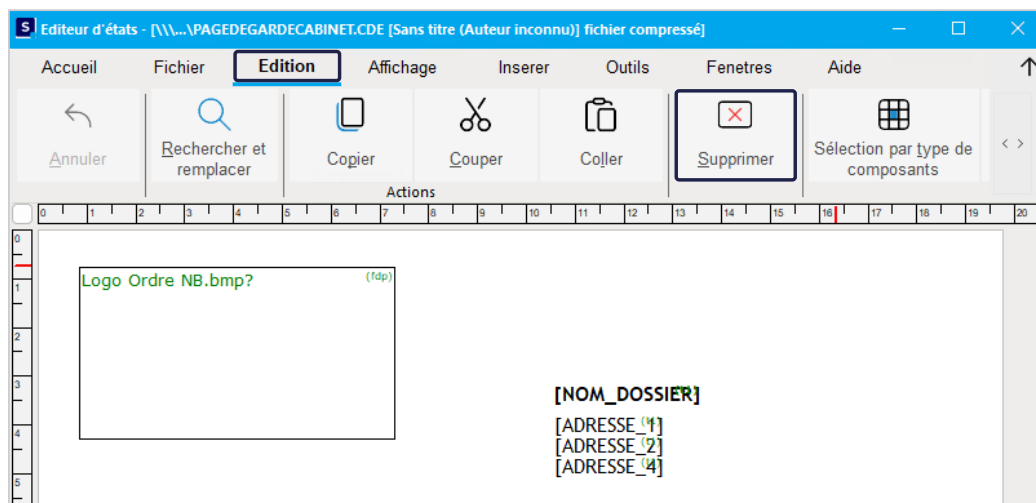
S Editeur d'états - [\\\...\PAGEDEGARDECABINET.CDE [Sans titre (Auteur inconnu)] fichier compressé]

Accueil Fichier Edition Affichage Inserer Outils Fenetres Aide

Annuler

Rechercher et remplacer

Copier

Couper

Coller

Supprimer

Sélection par type de composants

Actions

0 1 2 3 4 5 6 7 8 9 10 11 12 13 14 15 16 17 18 19 20

0 1 2 3 4 5

Logo Ordre NB.bmp? (fdp)

[NOM_DOSSIER] (fdp)

[ADRESSE_1]
[ADRESSE_2]
[ADRESSE_4]